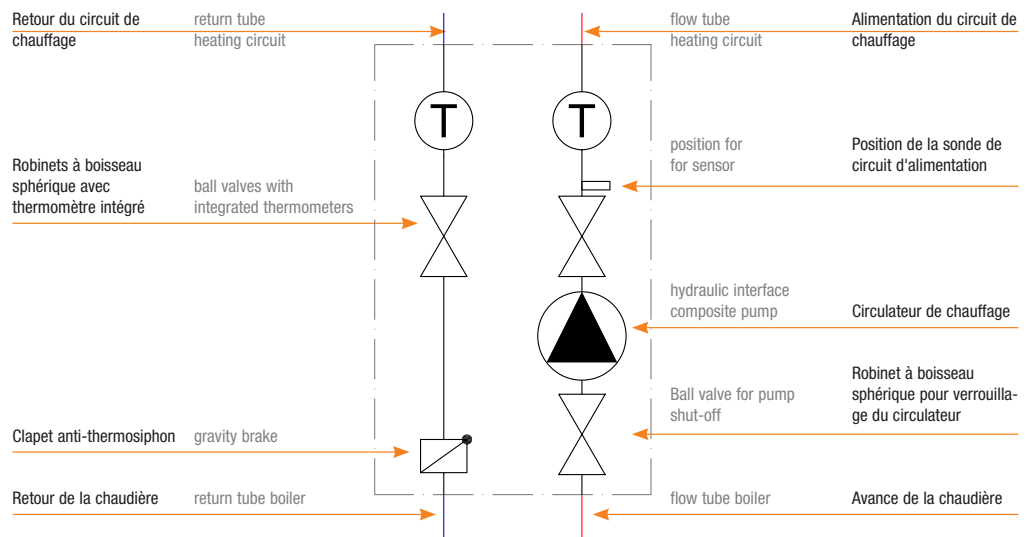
Retour du circuit de chauffage

return tube heating circuit

flow tube heating circuit

Alimentation du circuit de chauffage

T

T

position for for sensor

Position de la sonde de circuit d'alimentation

Robinets à boisseau sphérique avec thermomètre intégré

ball valves with integrated thermometers

hydraulic interface composite pump

Circulateur de chauffage

Ball valve for pump shut-off

Robinet à boisseau sphérique pour verrouillage du circulateur

Clapet anti-thermosiphon

gravity brake

Retour de la chaudière

return tube boiler

flow tube boiler

Avance de la chaudière